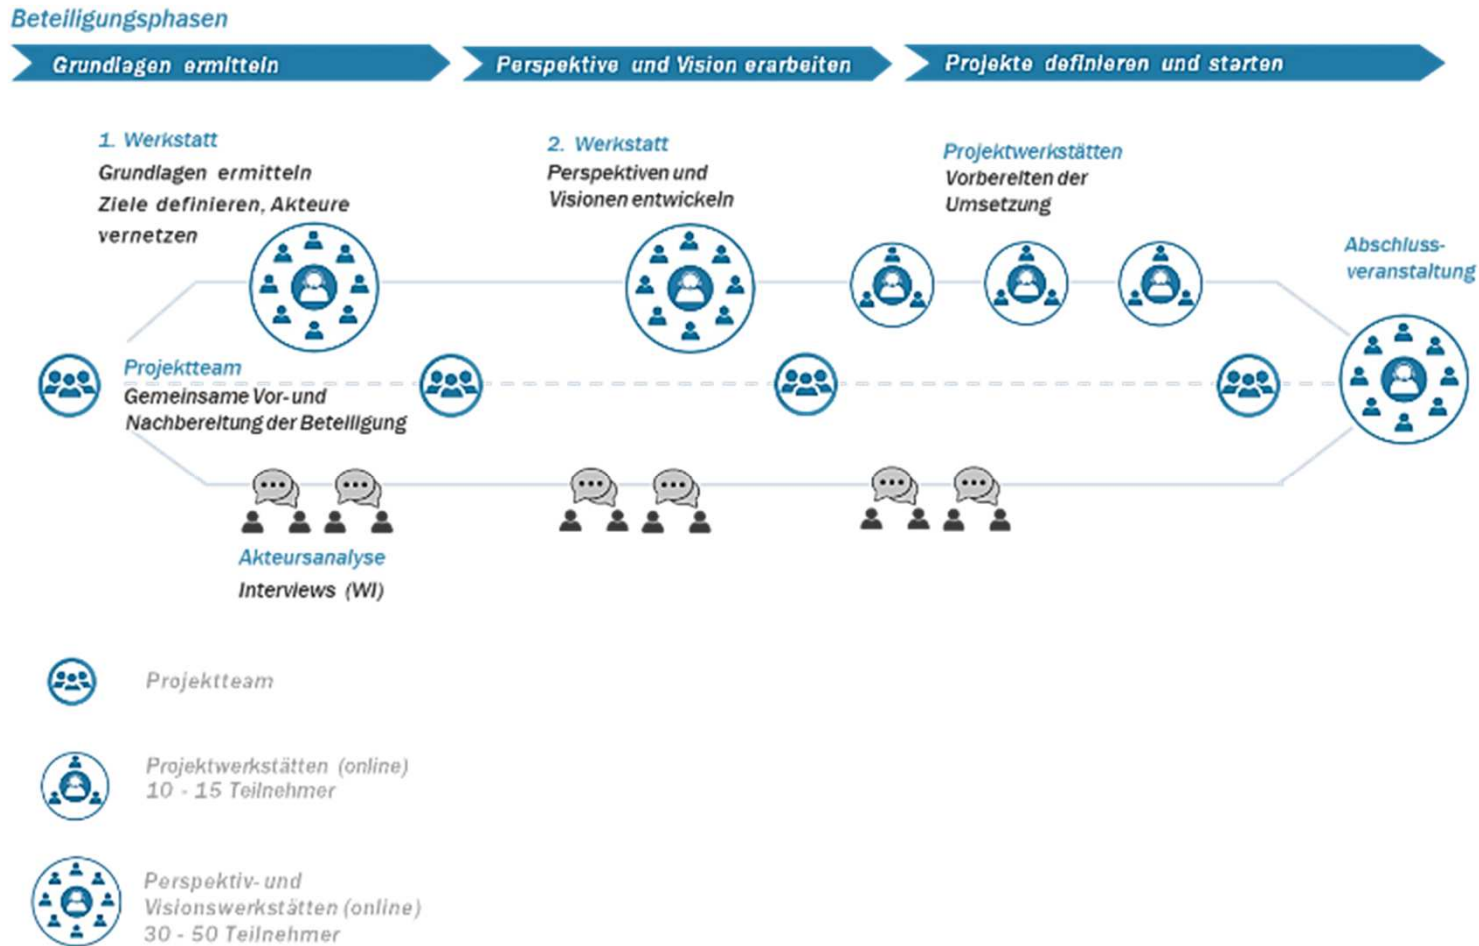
Beteiligungsphasen

Grundlagen ermitteln

Perspektive und Vision erarbeiten

Projekte definieren und starten

1. Werkstatt
Grundlagen ermitteln
Ziele definieren, Akteure vernetzen

2. Werkstatt
Perspektiven und Visionen entwickeln

Projektwerkstätten
Vorbereiten der Umsetzung

Abschluss-veranstaltung

Projektteam
Gemeinsame Vor- und Nachbereitung der Beteiligung

Akteursanalyse
Interviews (WI)

Projektteam

Projektwerkstätten (online)
10 - 15 Teilnehmer

Perspektiv- und Visionswerkstätten (online)
30 - 50 Teilnehmer